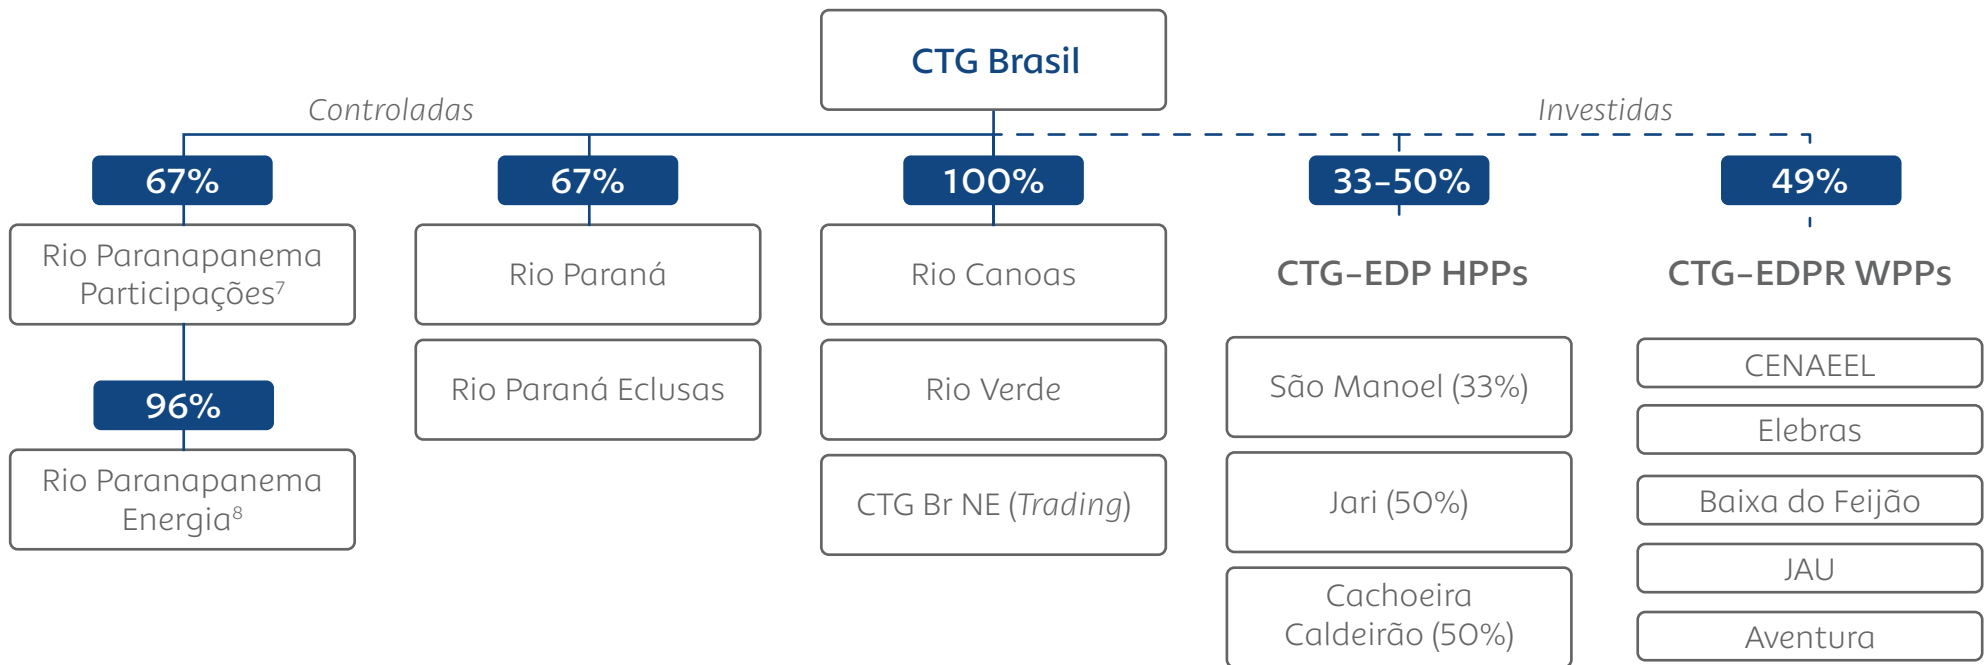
CTG Brasil

Controladas

Investidas

67%

Rio Paranapanema Participações$^7$

96%

Rio Paranapanema Energia$^8$

67%

Rio Paraná

Rio Paraná Eclusas

100%

Rio Canoas

Rio Verde

CTG Br NE (*Trading*)

33-50%

CTG-EDP HPPs

São Manoel (33%)

Jari (50%)

Cachoeira Caldeirão (50%)

49%

CTG-EDPR WPPs

CENAEEL

Elebras

Baixa do Feijão

JAU

Aventura